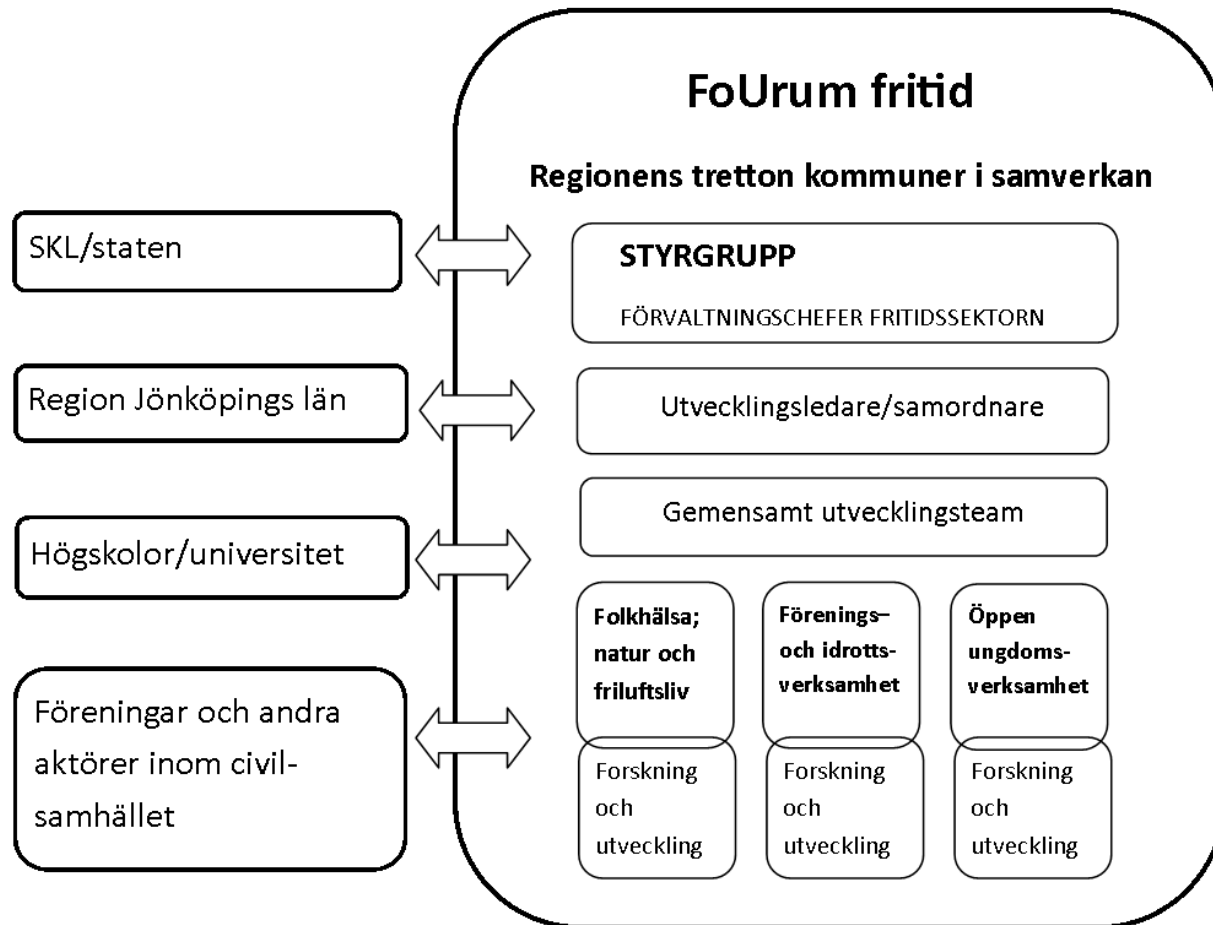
FoUrum fritid

Regionens tretton kommuner i samverkan

SKL/staten

STYRGRUPP

FÖRVALTNINGSCHEFER FRITIDSSEKTORN

Region Jönköpings län

Utvecklingsledare/samordnare

Gemensamt utvecklingsteam

Högskolor/universitet

Folkhälsa; natur och friluftsliv

Förenings– och idrottsverksamhet

Öppen ungdomsverksamhet

Föreningar och andra aktörer inom civilsamhället

Forskning och utveckling

Forskning och utveckling

Forskning och utveckling